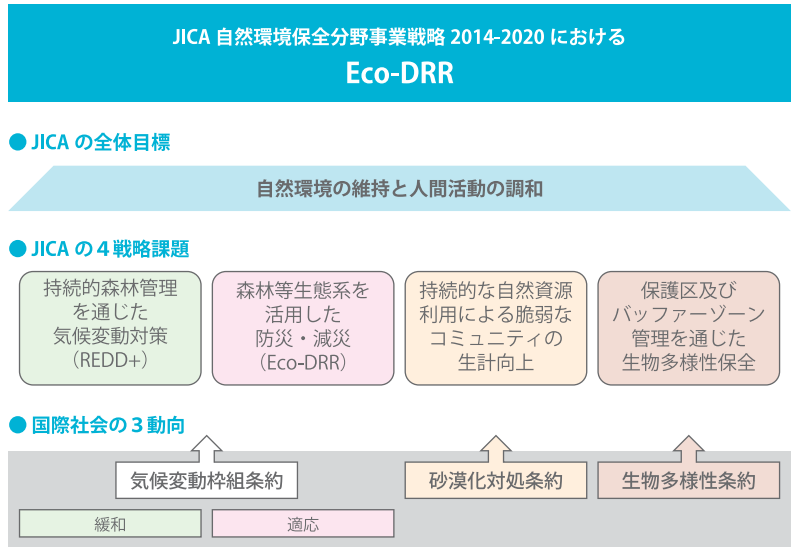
JICA 自然環境保全分野事業戦略 2014-2020 における

Eco-DRR

● JICA の全体目標

自然環境の維持と人間活動の調和

● JICA の４戦略課題

持続的森林管理を通じた気候変動対策（REDD+）

森林等生態系を活用した防災・減災（Eco-DRR）

持続的な自然資源利用による脆弱なコミュニティの生計向上

保護区及びバッファーゾーン管理を通じた生物多様性保全

● 国際社会の３動向

気候変動枠組条約

砂漠化対処条約

生物多様性条約

緩和

適応